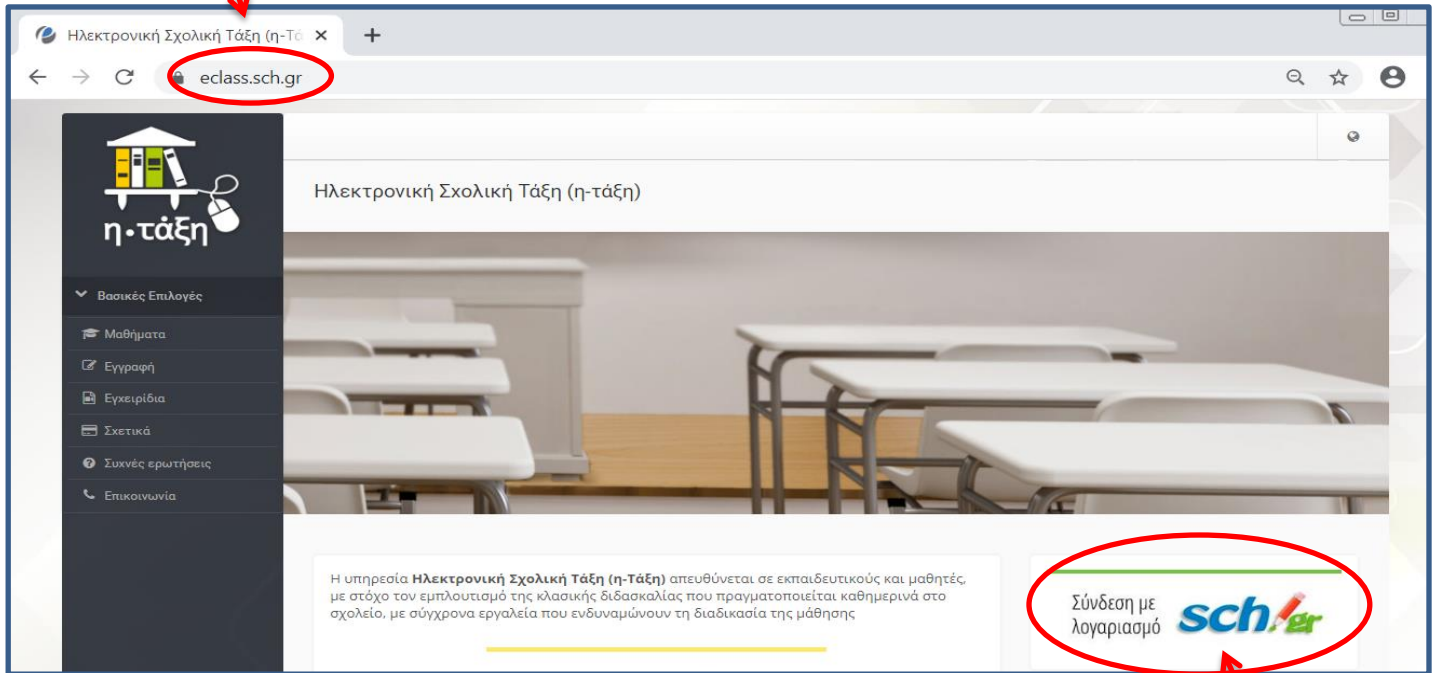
Ηλεκτρονική Σχολική Τάξη (η-Τά ×

eclass.sch.gr

η·τάξη

Ηλεκτρονική Σχολική Τάξη (η-τάξη)

Βασικές Επιλογές

Μαθήματα

Εγγραφή

Εγχειρίδια

Σχετικά

Συχνές ερωτήσεις

Επικοινωνία

Η υπηρεσία **Ηλεκτρονική Σχολική Τάξη (η-Τάξη)** απευθύνεται σε εκπαιδευτικούς και μαθητές, με στόχο τον εμπλουτισμό της κλασικής διδασκαλίας που πραγματοποιείται καθημερινά στο σχολείο, με σύγχρονα εργαλεία που ενδυναμώνουν τη διαδικασία της μάθησης

Σύνδεση με λογαριασμό sch.gr